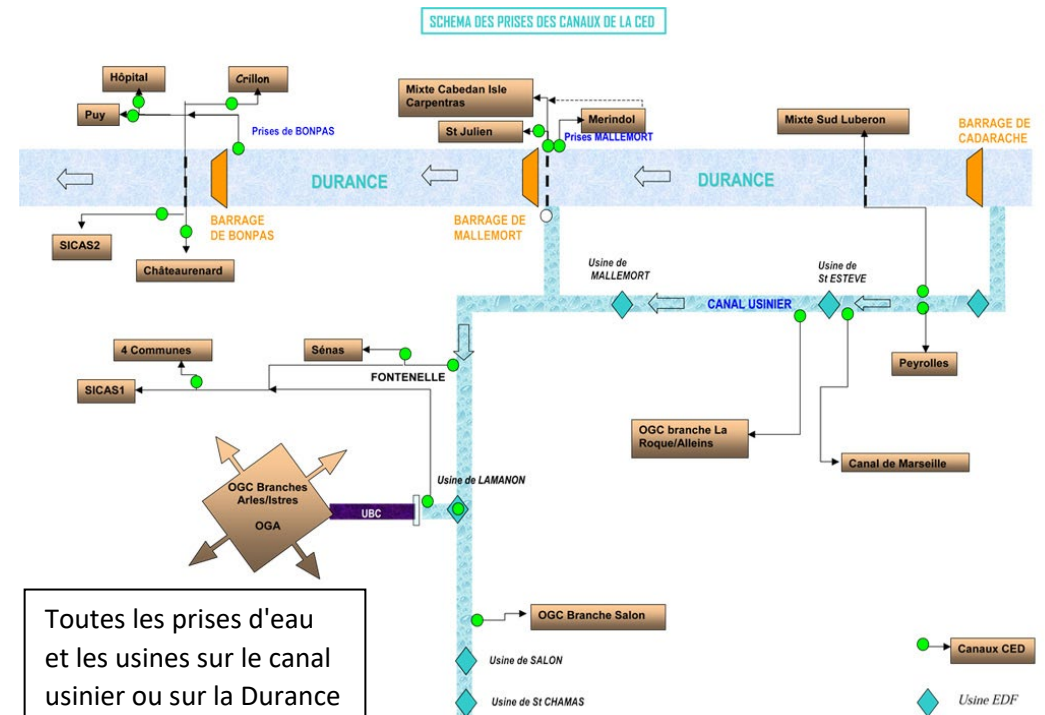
SCHEMA DES PRISES DES CANAUX DE LA CED

Hôpital

Crillon

Puy

Prises de BONPAS

Mixte Cabedan Isle Carpentras

St Julien

Merindol

Prises MALLEMORT

Mixte Sud Luberon

BARRAGE DE CADARACHE

DURANCE

DURANCE

BARRAGE DE BONPAS

BARRAGE DE MALLEMORT

SICAS2

Châteaurenard

Usine de MALLEMORT

Usine de St ESTEVE

CANAL USINIER

Peyrolles

4 Communes

Sénas

FONTENELLE

SICAS1

OGC branche La Roque/Alleins

Canal de Marseille

OGC Branches Arles/Istres

OGA

UBC

Usine de LAMANON

OGC Branche Salon

Usine de SALON

Usine de St CHAMAS

Canaux CED

Usine EDF

Toutes les prises d'eau et les usines sur le canal usinier ou sur la Durance